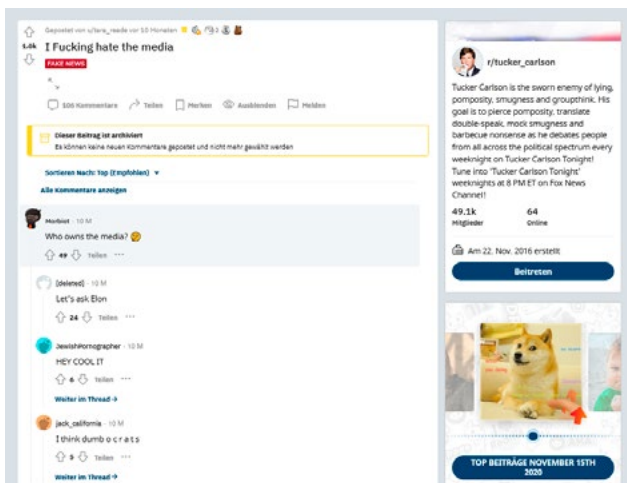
Gepostet von u/lara_reade vor 10 Monaten

1.6k

I Fucking hate the media

FAKE NEWS

106 Kommentare Teilen Merken Ausblenden Melden

Dieser Beitrag ist archiviert
Es können keine neuen Kommentare gepostet und nicht mehr gewählt werden

Sortieren Nach: Top (Empfohlen)

Alle Kommentare anzeigen

Morbiot · 10 M
Who owns the media? 🤔
49 Teilen ···

[deleted] · 10 M
Let's ask Elon
24 Teilen ···

JewishPornographer · 10 M
HEY COOL IT
6 Teilen ···
Weiter im Thread →

jack_california · 10 M
I think dumb o c r a t s
3 Teilen ···
Weiter im Thread →

r/tucker_carlson

Tucker Carlson is the sworn enemy of lying, pomposity, smugness and groupthink. His goal is to pierce pomposity, translate double-speak, mock smugness and barbecue nonsense as he debates people from all across the political spectrum every weeknight on Tucker Carlson Tonight! Tune into 'Tucker Carlson Tonight' weeknights at 8 PM ET on Fox News Channel!

49.1k
Mitglieder

64
Online

Am 22. Nov. 2016 erstellt

Beitreten

TOP BEITRÄGE NOVEMBER 15TH 2020